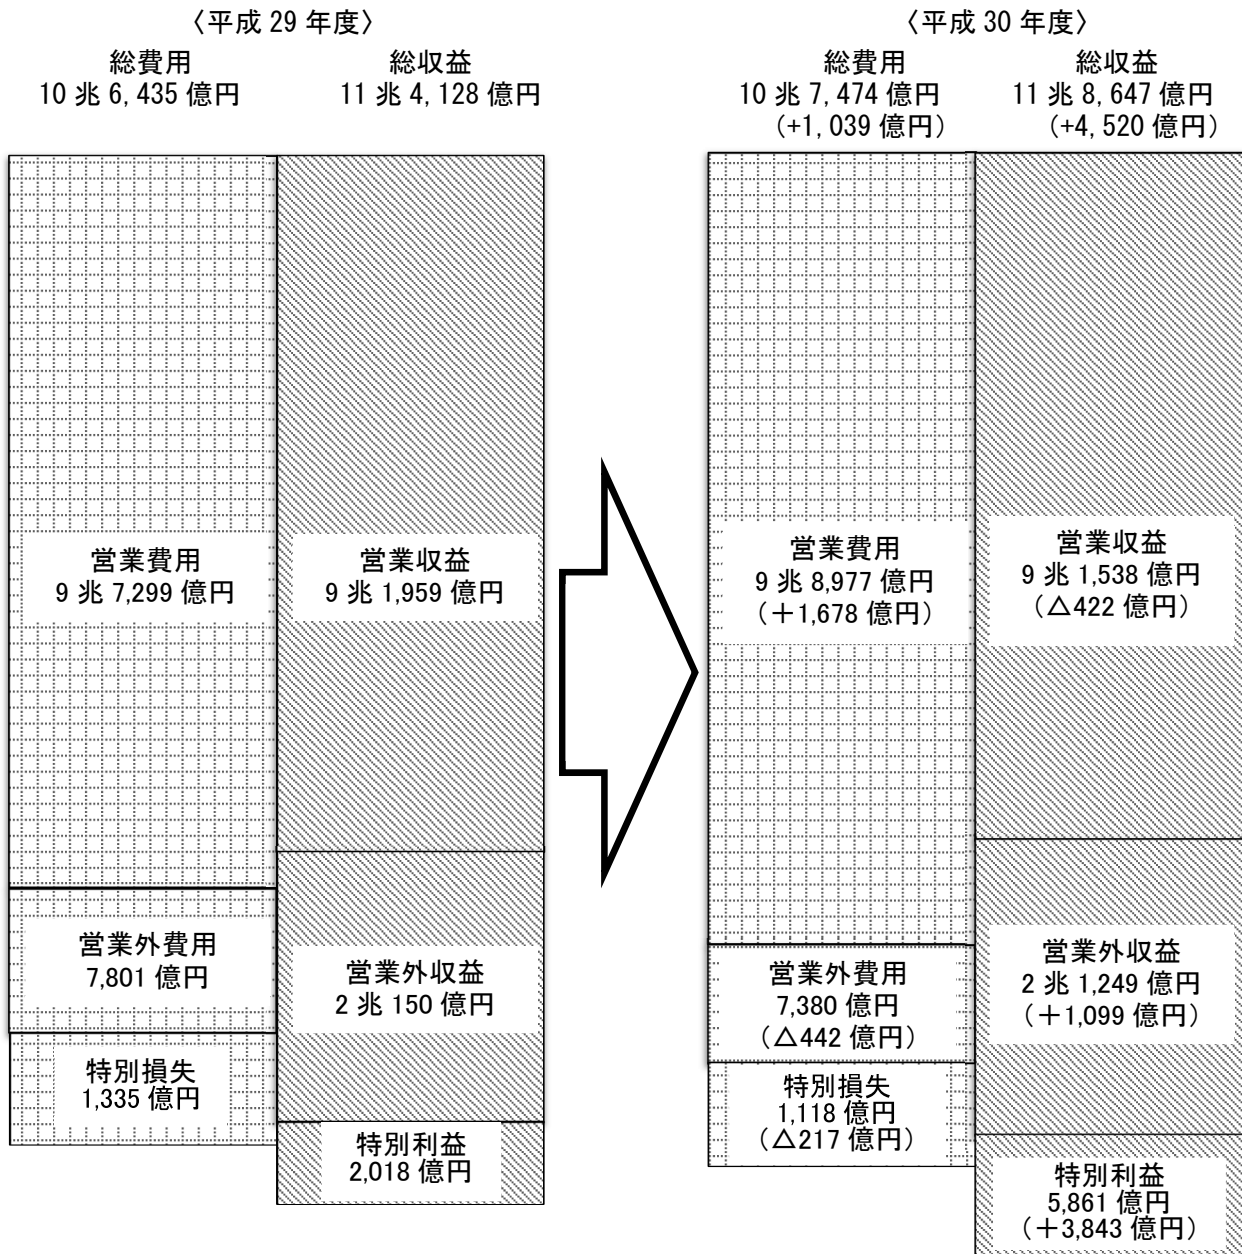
〈平成 29 年度〉

総費用
10 兆 6, 435 億円

総収益
11 兆 4, 128 億円

営業費用
9 兆 7,299 億円

営業収益
9 兆 1,959 億円

営業外費用
7,801 億円

営業外収益
2 兆 150 億円

特別損失
1,335 億円

特別利益
2,018 億円

〈平成 30 年度〉

総費用
10 兆 7, 474 億円
(+1, 039 億円)

総収益
11 兆 8, 647 億円
(+4, 520 億円)

営業費用
9 兆 8,977 億円
(＋1,678 億円)

営業収益
9 兆 1,538 億円
(△422 億円)

営業外費用
7,380 億円
(△442 億円)

営業外収益
2 兆 1,249 億円
(＋1,099 億円)

特別損失
1,118 億円
(△217 億円)

特別利益
5,861 億円
(＋3,843 億円)